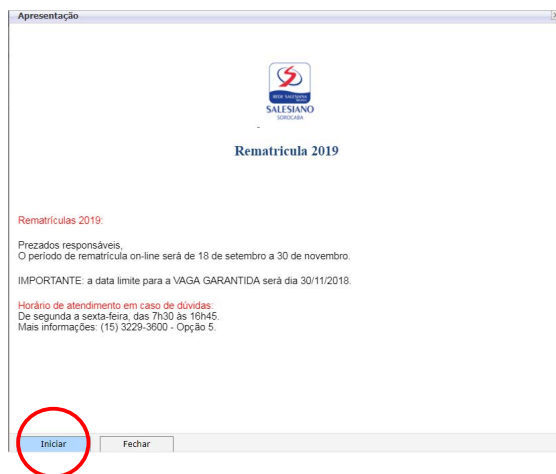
Apresentação

REDE SALESIANA BRASIL
SALESIANO
SOROCABA

Rematricula 2019

Rematrículas 2019:

Prezados responsáveis,
O período de rematrícula on-line será de 18 de setembro a 30 de novembro.

IMPORTANTE: a data limite para a VAGA GARANTIDA será dia 30/11/2018.

Horário de atendimento em caso de dúvidas:
De segunda a sexta-feira, das 7h30 às 16h45.
Mais informações: (15) 3229-3600 - Opção 5.

Iniciar
Fechar